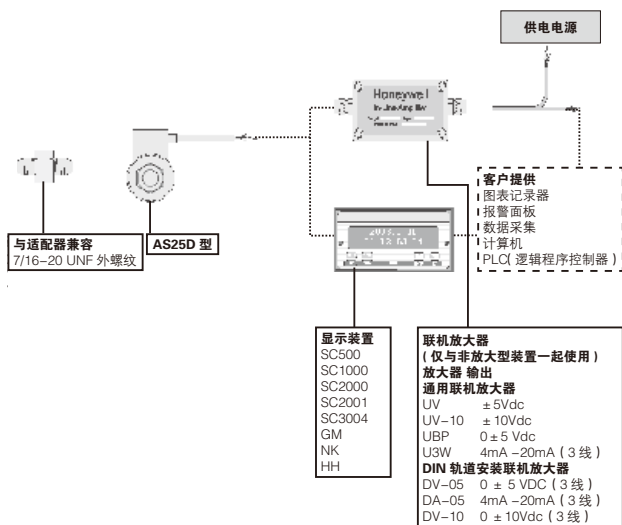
供电电源

Honeywell

客户提供
图表记录器
报警面板
数据采集
计算机
PLC( 逻辑程序控制器 )

与适配器兼容
7/16-20 UNF 外螺纹

AS25D 型

显示装置
SC500
SC1000
SC2000
SC2001
SC3004
GM
NK
HH

联机放大器
( 仅与非放大型装置一起使用 )
放大器 输出
通用联机放大器
UV ± 5Vdc
UV-10 ± 10Vdc
UBP 0 ± 5 Vdc
U3W 4mA -20mA ( 3 线 )
DIN 轨道安装联机放大器
DV-05 0 ± 5 VDC ( 3 线 )
DA-05 4mA -20mA ( 3 线 )
DV-10 0 ± 10Vdc ( 3 线 )